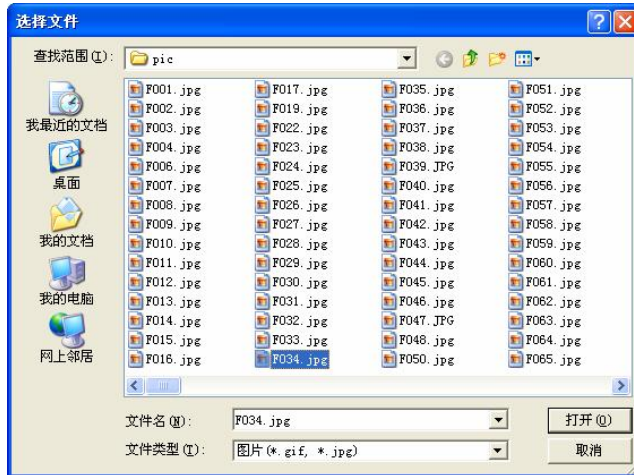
选择文件

查找范围(I): pic

我最近的文档
桌面
我的文档
我的电脑
网上邻居

F001.jpg
F002.jpg
F003.jpg
F004.jpg
F006.jpg
F007.jpg
F008.jpg
F009.jpg
F010.jpg
F011.jpg
F012.jpg
F013.jpg
F014.jpg
F015.jpg
F016.jpg

F017.jpg
F019.jpg
F022.jpg
F023.jpg
F024.jpg
F025.jpg
F026.jpg
F027.jpg
F028.jpg
F029.jpg
F030.jpg
F031.jpg
F032.jpg
F033.jpg
F034.jpg

F035.jpg
F036.jpg
F037.jpg
F038.jpg
F039.JPG
F040.jpg
F041.jpg
F042.jpg
F043.jpg
F044.jpg
F045.jpg
F046.jpg
F047.JPG
F048.jpg
F050.jpg

F051.jpg
F052.jpg
F053.jpg
F054.jpg
F055.jpg
F056.jpg
F057.jpg
F058.jpg
F059.jpg
F060.jpg
F061.jpg
F062.jpg
F063.jpg
F064.jpg
F065.jpg

文件名(N): F034.jpg
打开(O)
文件类型(T): 图片(*.gif, *.jpg)
取消